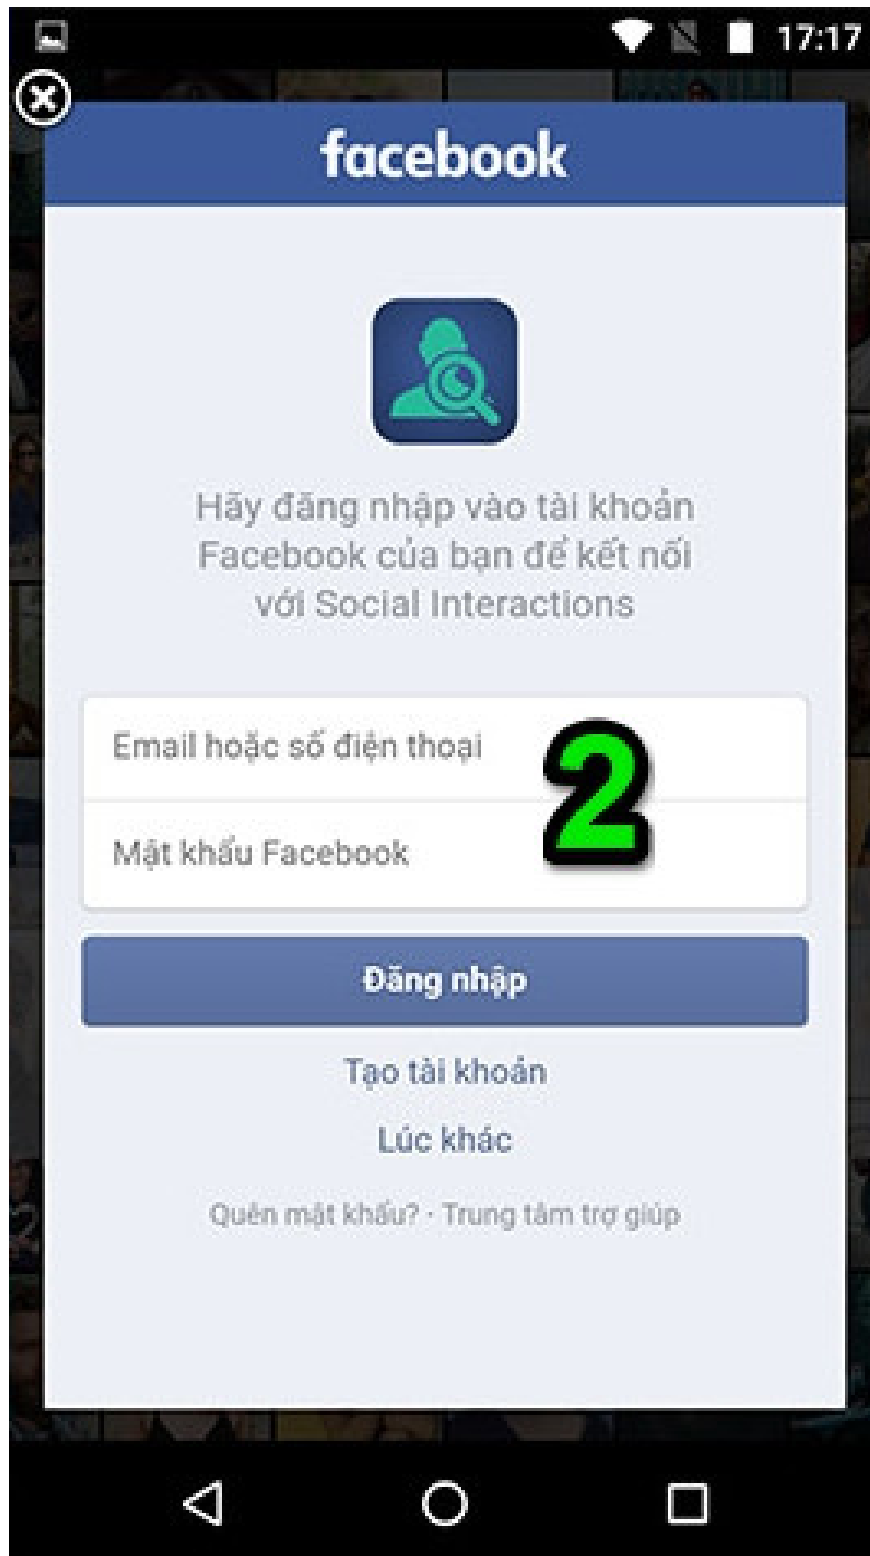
17:17

facebook

Hãy đăng nhập vào tài khoản Facebook của bạn để kết nối với Social Interactions

Email hoặc số điện thoại

2

Mật khẩu Facebook

Đăng nhập

Tạo tài khoản

Lúc khác

Quên mật khẩu? · Trung tâm trợ giúp